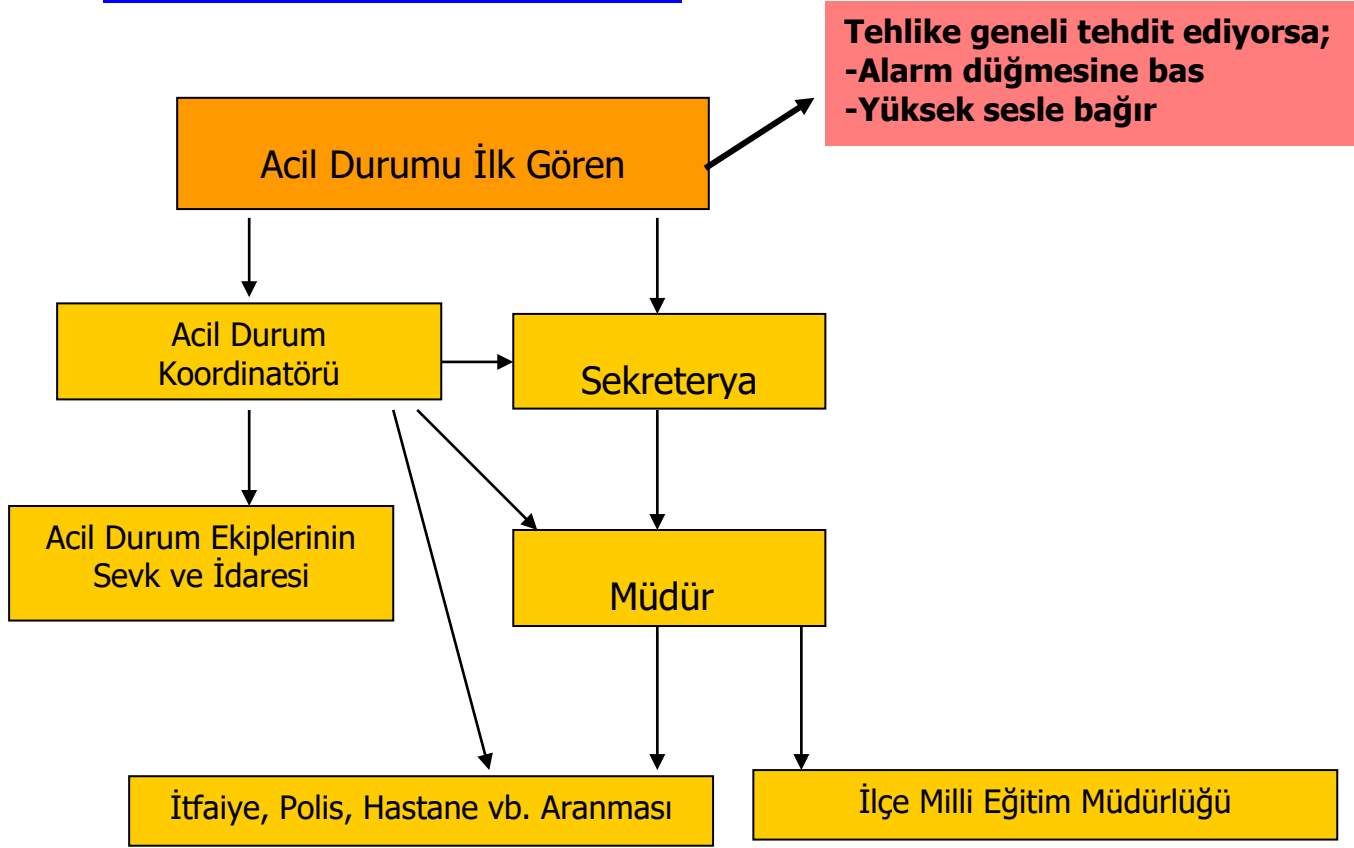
Tehlike geneli tehdit ediyorsa;
-Alarm düğmesine bas
-Yüksek sesle bağır

Acil Durumu İlk Gören

Acil Durum Koordinatörü

Sekreterya

Acil Durum Ekiplerinin Sevk ve İdaresi

Müdür

İtfaiye, Polis, Hastane vb. Aranması

İlçe Milli Eğitim Müdürlüğü